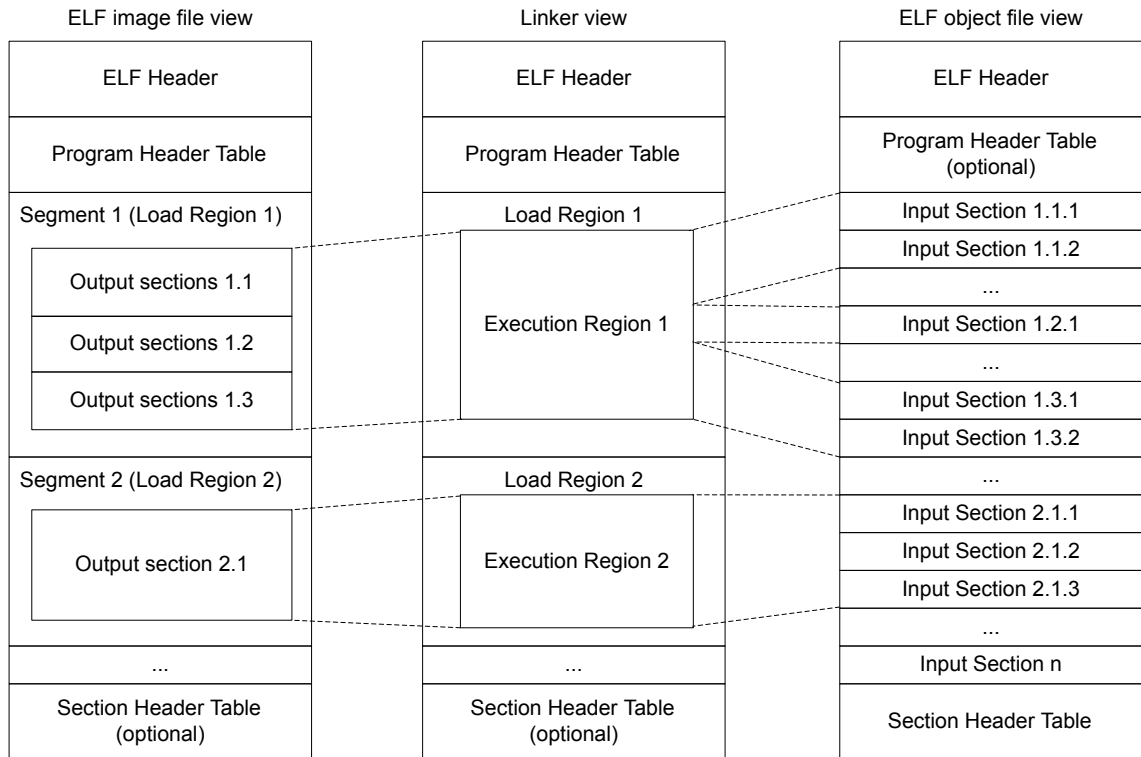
ELF image file view

ELF Header

Program Header Table

Segment 1 (Load Region 1)

Output sections 1.1

Output sections 1.2

Output sections 1.3

Segment 2 (Load Region 2)

Output section 2.1

...

Section Header Table (optional)

Linker view

ELF Header

Program Header Table

Load Region 1

Execution Region 1

Load Region 2

Execution Region 2

...

Section Header Table (optional)

ELF object file view

ELF Header

Program Header Table (optional)

Input Section 1.1.1

Input Section 1.1.2

...

Input Section 1.2.1

...

Input Section 1.3.1

Input Section 1.3.2

...

Input Section 2.1.1

Input Section 2.1.2

Input Section 2.1.3

...

Input Section n

Section Header Table